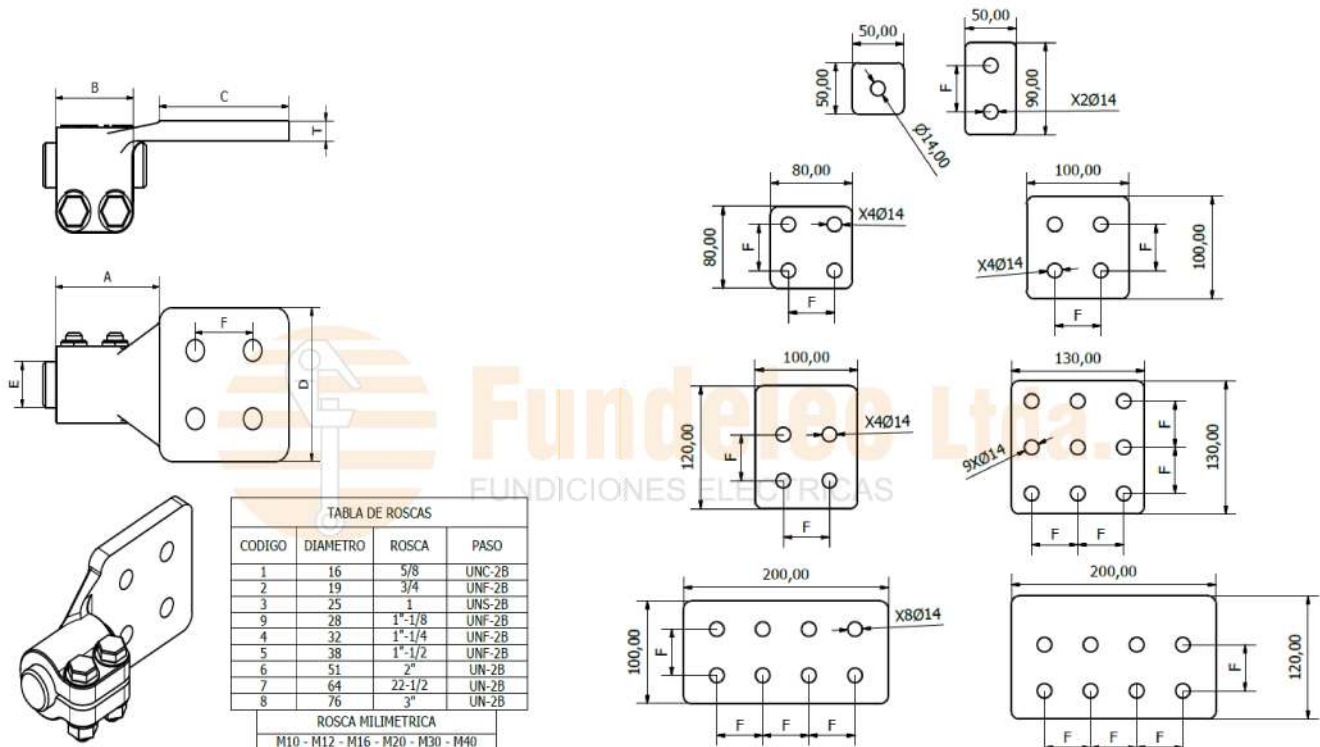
B
C
T
A
F
E
D

TABLA DE ROSCAS

| CODIGO | DIAMETRO | ROSCA | PASO |
|---|---|---|---|
| 1 | 16 | 5/8 | UNC-2B |
| 2 | 19 | 3/4 | UNF-2B |
| 3 | 25 | 1 | UNS-2B |
| 9 | 28 | 1"-1/8 | UNF-2B |
| 4 | 32 | 1"-1/4 | UNF-2B |
| 5 | 38 | 1"-1/2 | UNF-2B |
| 6 | 51 | 2" | UN-2B |
| 7 | 64 | 22-1/2 | UN-2B |
| 8 | 76 | 3" | UN-2B |

ROSCA MILIMETRICA
M10 - M12 - M16 - M20 - M30 - M40

Fundelec Ltda.
FUNDICIONES ELECTRICAS

50,00
50,00
Ø14,00
50,00
F
90,00
X2Ø14
80,00
80,00
F
X4Ø14
F
100,00
X4Ø14
F
100,00
F
100,00
120,00
F
X4Ø14
F
130,00
9XØ14
F
F
130,00
F
F
200,00
100,00
F
X8Ø14
F
F
F
200,00
F
120,00
F
F
F